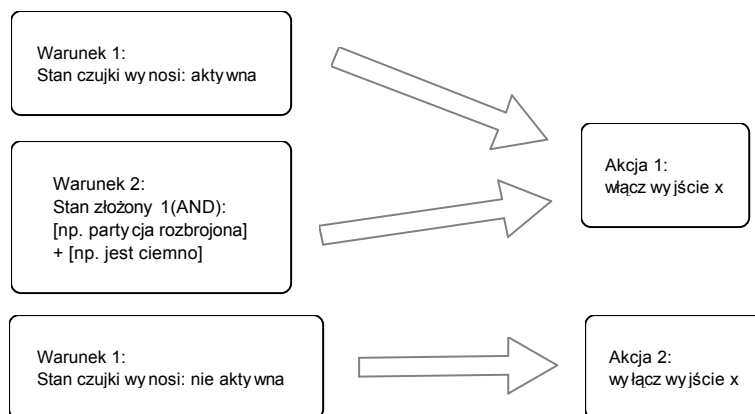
Warunek 1:
Stan czujki wy nosi: akty wna

Warunek 2:
Stan złożony 1(AND):
[np. party cja rozbrojona]
+ [np. jest ciemno]

Akcja 1:
włącz wy jście x

Warunek 1:
Stan czujki wy nosi: nie akty wna

Akcja 2:
wy łącz wy jście x